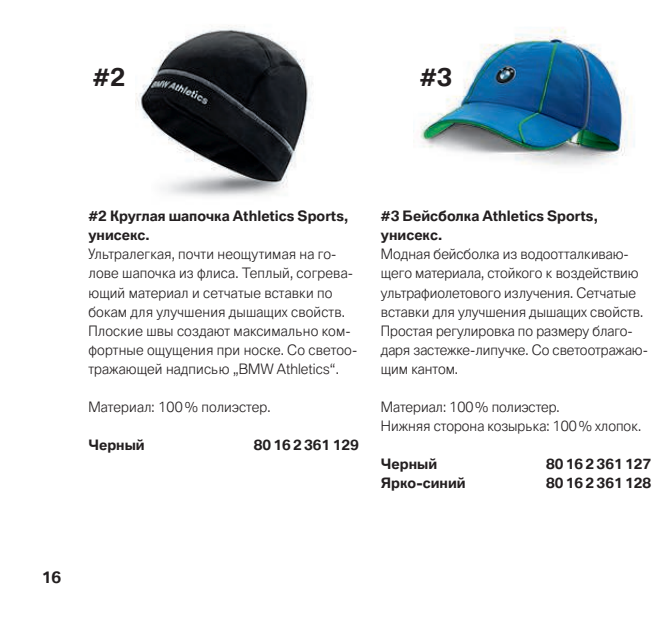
#2

BMW Athletics

#3

**#2 Круглая шапочка Athletics Sports, унисекс.**
Ультралегкая, почти неощутимая на голове шапочка из флиса. Теплый, согревающий материал и сетчатые вставки по бокам для улучшения дышащих свойств. Плоские швы создают максимально комфортные ощущения при носке. Со светоотражающей надписью „BMW Athletics".

Материал: 100% полиэстер.

| Черный | 80 16 2 361 129 |
|---|---|

**#3 Бейсболка Athletics Sports, унисекс.**
Модная бейсболка из водоотталкивающего материала, стойкого к воздействию ультрафиолетового излучения. Сетчатые вставки для улучшения дышащих свойств. Простая регулировка по размеру благодаря застежке-липучке. Со светоотражающим кантом.

Материал: 100% полиэстер.
Нижняя сторона козырька: 100% хлопок.

| Черный | 80 16 2 361 127 |
|---|---|
| Ярко-синий | 80 16 2 361 128 |

16